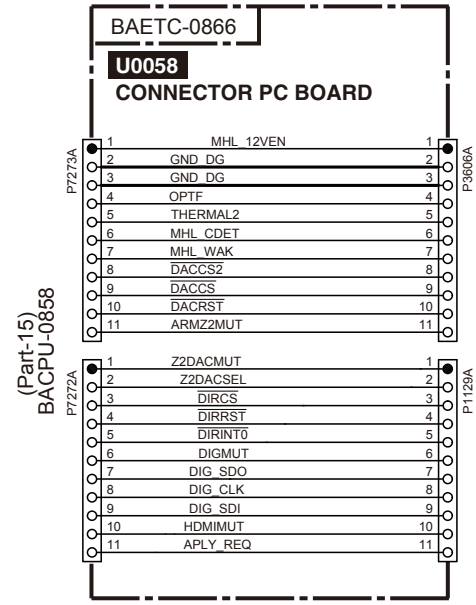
BAETC-0866

U0058
CONNECTOR PC BOARD

(Part-15)
BACPU-0858

P7273A

| | | |
|---|---|---|
| 1 | MHL_12VEN | 1 |
| 2 | GND_DG | 2 |
| 3 | GND_DG | 3 |
| 4 | OPTF | 4 |
| 5 | THERMAL2 | 5 |
| 6 | MHL_CDET | 6 |
| 7 | MHL_WAK | 7 |
| 8 | $\overline{\text{DACCS2}}$ | 8 |
| 9 | $\overline{\text{DACCS}}$ | 9 |
| 10 | $\overline{\text{DACRST}}$ | 10 |
| 11 | ARMZ2MUT | 11 |

P3606A

P7272A

| | | |
|---|---|---|
| 1 | Z2DACMUT | 1 |
| 2 | Z2DACSEL | 2 |
| 3 | $\overline{\text{DIRCS}}$ | 3 |
| 4 | $\overline{\text{DIRRST}}$ | 4 |
| 5 | $\overline{\text{DIRINT0}}$ | 5 |
| 6 | DIGMUT | 6 |
| 7 | DIG_SDO | 7 |
| 8 | DIG_CLK | 8 |
| 9 | DIG_SDI | 9 |
| 10 | HDMIMUT | 10 |
| 11 | APLY_REQ | 11 |

P1129A